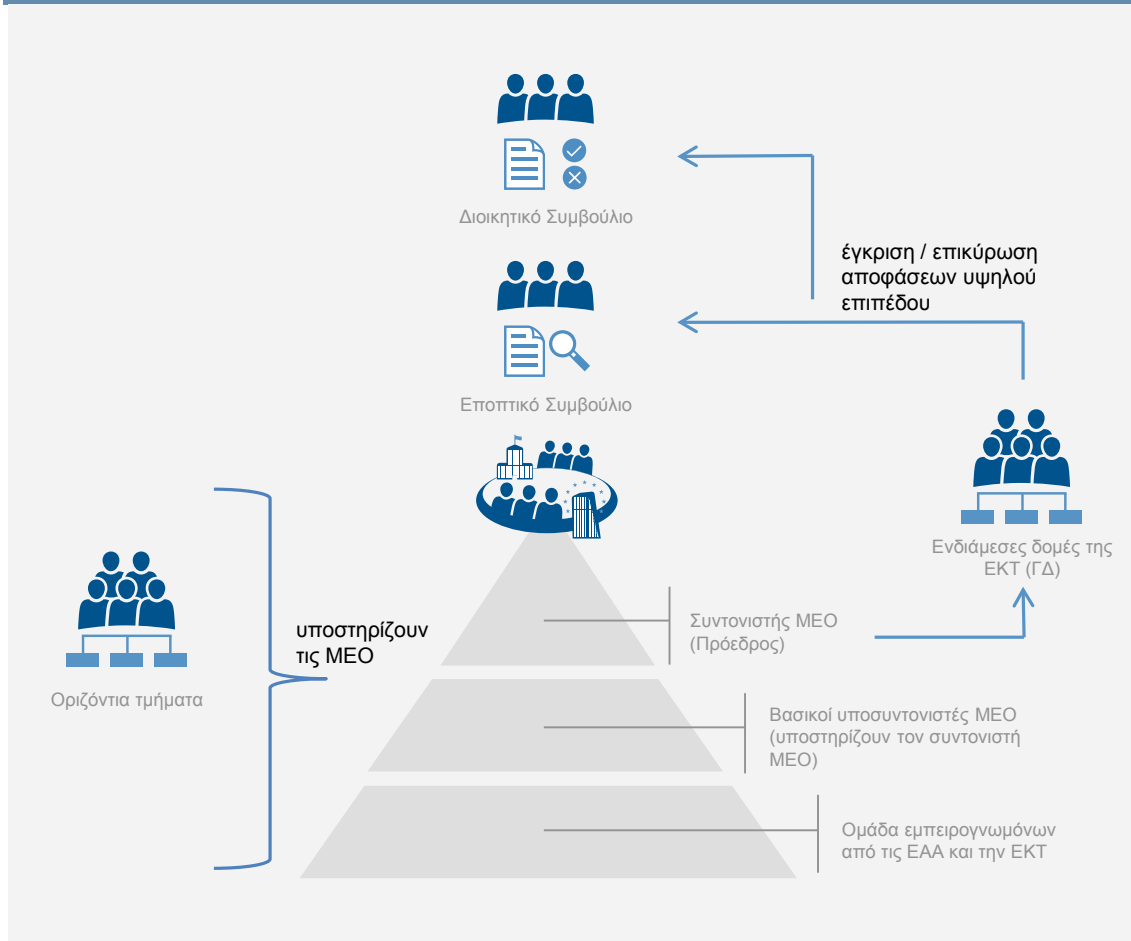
Διοικητικό Συμβούλιο

έγκριση / επικύρωση αποφάσεων υψηλού επιπέδου

Εποπτικό Συμβούλιο

Ενδιάμεσες δομές της ΕΚΤ (ΓΔ)

υποστηρίζουν τις ΜΕΟ

Οριζόντια τμήματα

Συντονιστής ΜΕΟ (Πρόεδρος)

Βασικοί υποσυντονιστές ΜΕΟ (υποστηρίζουν τον συντονιστή ΜΕΟ)

Ομάδα εμπειρογνωμόνων από τις ΕΑΑ και την ΕΚΤ